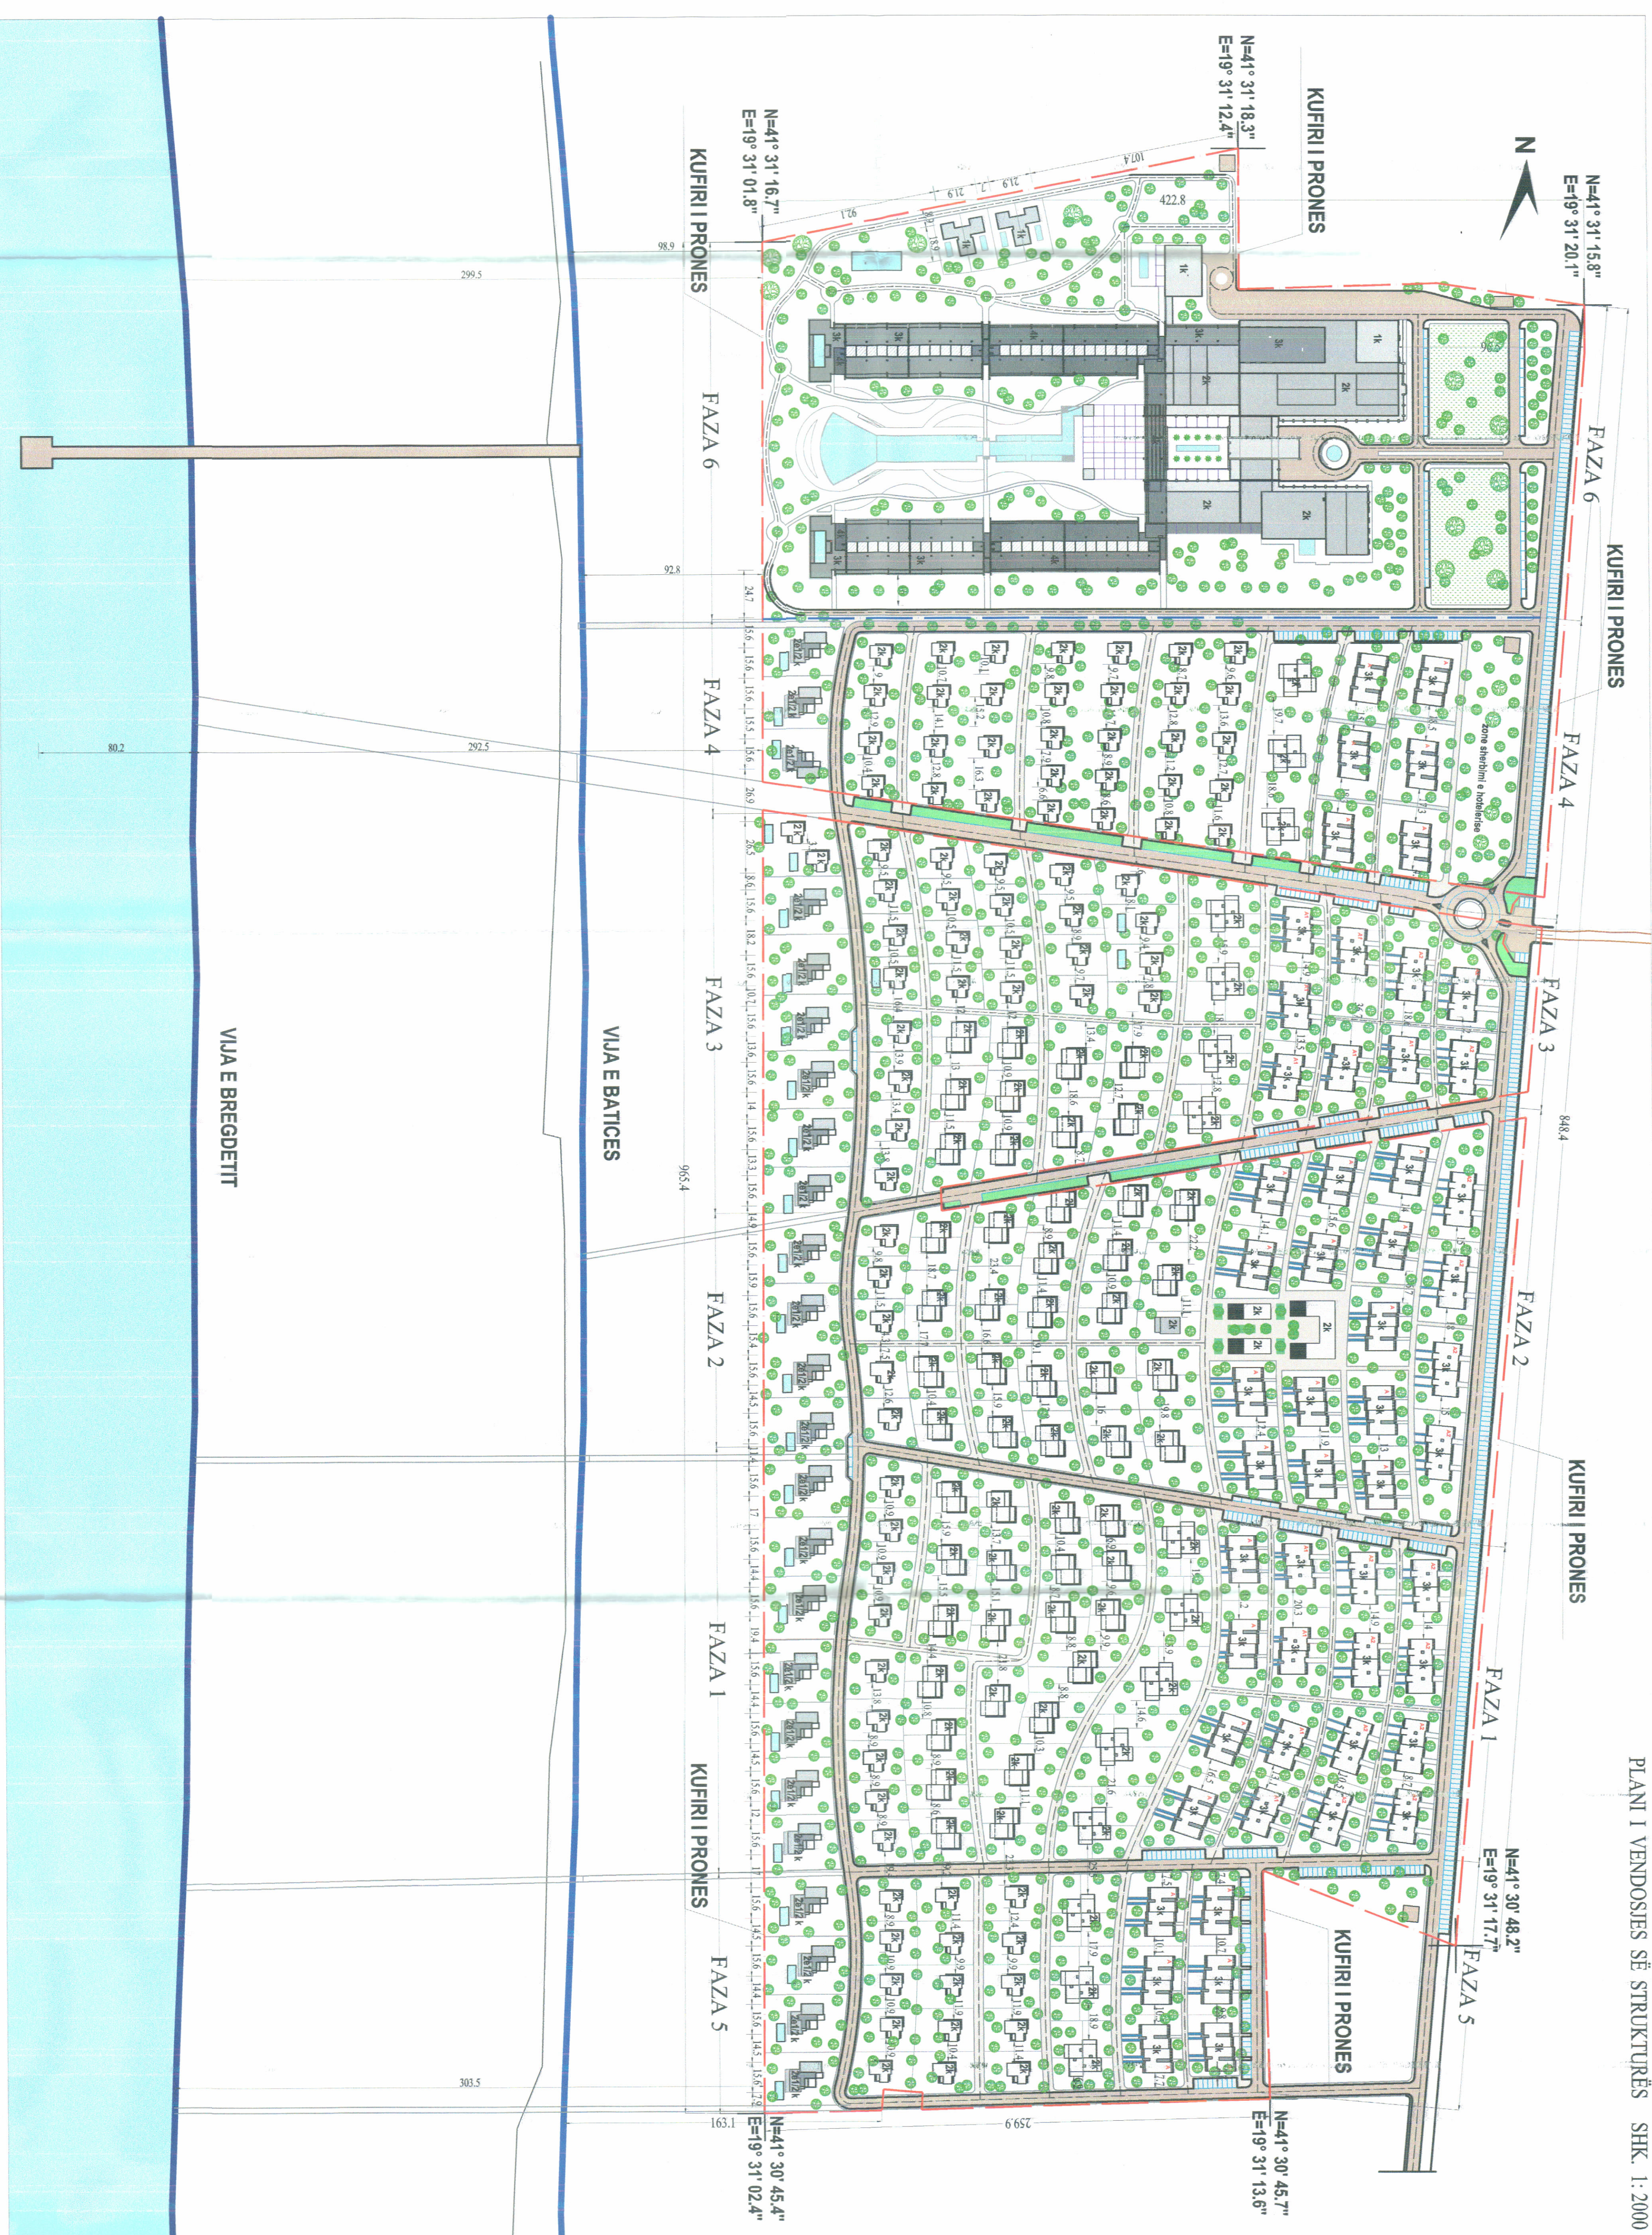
PLANI I VENDOSJES SË STRUKTURËS SHK. 1:2000

N

N=41° 31' 15.8"
E=19° 31' 20.1"

N=41° 31' 18.3"
E=19° 31' 12.4"

KUFIRI I PRONES

N=41° 31' 16.7"
E=19° 31' 01.8"

KUFIRI I PRONES

FAZA 6

FAZA 6

KUFIRI I PRONES

FAZA 4

FAZA 4

FAZA 3

FAZA 3

FAZA 2

FAZA 2

KUFIRI I PRONES

FAZA 1

FAZA 1

KUFIRI I PRONES

FAZA 5

N=41° 30' 48.2"
E=19° 31' 17.7"

KUFIRI I PRONES

FAZA 5

N=41° 30' 45.7"
E=19° 31' 13.6"

N=41° 30' 45.4"
E=19° 31' 02.4"

VIJA E BREGDETIT

VIJA E BATICES

299.5

92.8

80.2

292.5

965.4

303.5

163.1

259.9

848.4

422.8

98.9

92.1

107.4

zone sherbimi e hotelerise